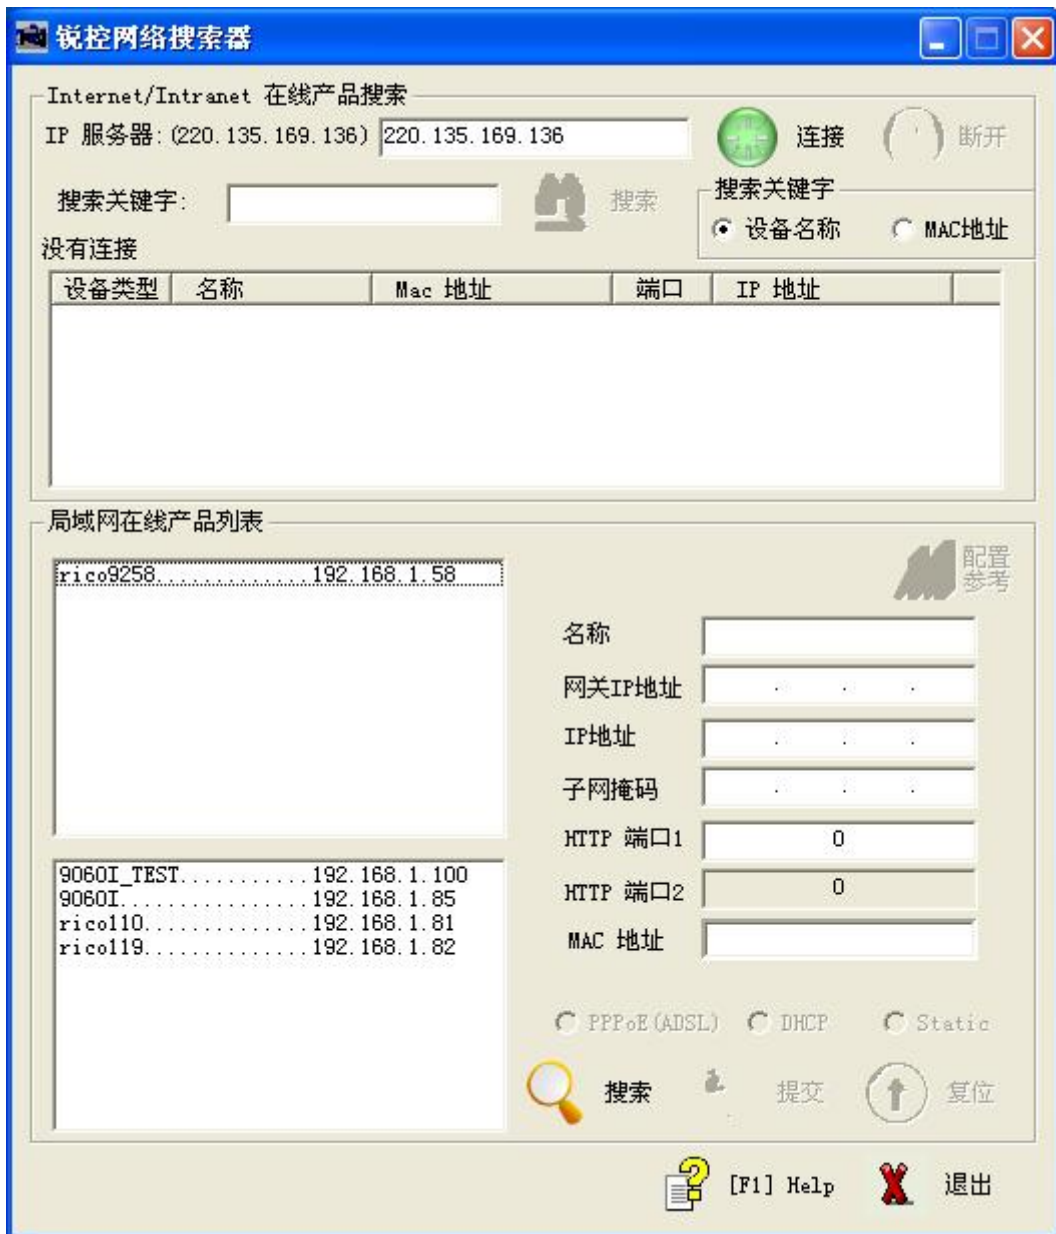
锐控网络搜索器

Internet/Intranet 在线产品搜索

IP 服务器: (220.135.169.136) 220.135.169.136

连接

断开

搜索关键字:

搜索

搜索关键字

设备名称

MAC地址

没有连接

| 设备类型 | 名称 | Mac 地址 | 端口 | IP 地址 |
|---|---|---|---|---|

局域网在线产品列表

rico9258..............192.168.1.58

配置参考

名称

网关IP地址

IP地址

子网掩码

HTTP 端口1 0

HTTP 端口2 0

MAC 地址

9060I_TEST...........192.168.1.100
9060I................192.168.1.85
rico110..............192.168.1.81
rico119..............192.168.1.82

PPPoE(ADSL) DHCP Static

搜索

提交

复位

[F1] Help

退出